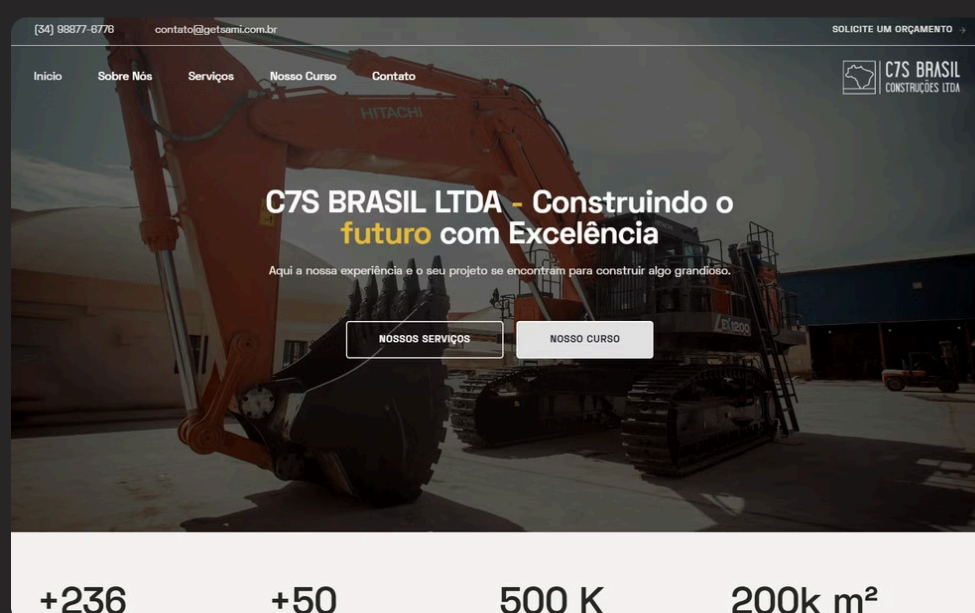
(34) 98877-6776 contato@getsami.com.br

SOLICITE UM ORÇAMENTO →

Inicio Sobre Nós Serviços Nosso Curso Contato

C7S BRASIL CONSTRUÇÕES LTDA

HITACHI

EX1200

C7S BRASIL LTDA - Construindo o futuro com Excelência

Aqui a nossa experiência e o seu projeto se encontram para construir algo grandioso.

NOSSOS SERVIÇOS

NOSSO CURSO

+236

+50

500 K

200k m²